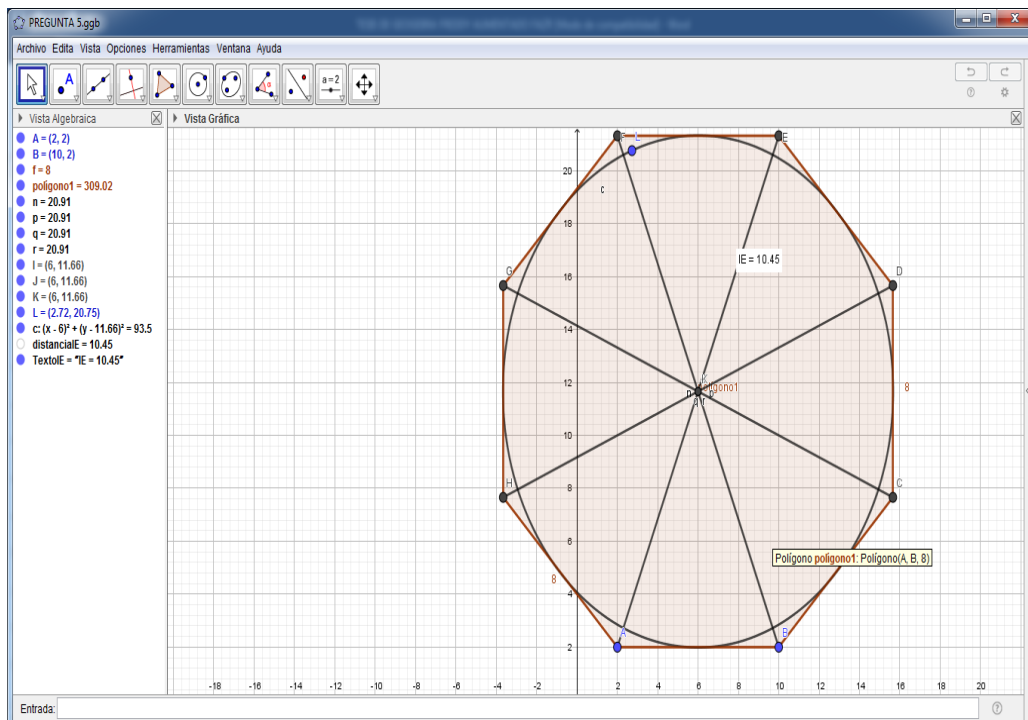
PREGUNTA 5.ggb

Archivo Edita Vista Opciones Herramientas Ventana Ayuda

a = 2

Vista Algebraica

A = (2, 2)
B = (10, 2)
f = 8
polígono1 = 309.02
n = 20.91
p = 20.91
q = 20.91
r = 20.91
I = (6, 11.66)
J = (6, 11.66)
K = (6, 11.66)
L = (2.72, 20.75)
c: $(x - 6)^2 + (y - 11.66)^2 = 93.5$
distanciaIE = 10.45
TextoIE = "IE = 10.45"

Vista Gráfica

F L E
c
IE = 10.45
G D
K
polígono1
8
H C
Polígono polígono1: Polígono(A, B, 8)
8
A B

20
18
16
14
12
10
8
6
4
2

-18 -16 -14 -12 -10 -8 -6 -4 -2 2 4 6 8 10 12 14 16 18 20

Entrada: